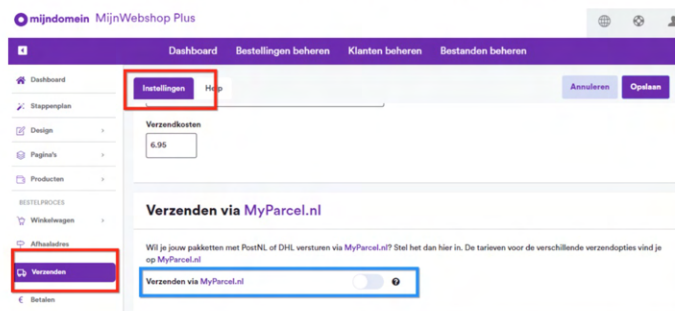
mijndomein MijnWebshop Plus

Dashboard Bestellingen beheren Klanten beheren Bestanden beheren

Dashboard
Stappenplan
Design
Pagina's
Producten
BESTELPROCES
Winkelwagen
Afhaaladres
Verzenden
Betalen

Instellingen Help

Annuleren Opslaan

Verzendkosten
6.95

Verzenden via MyParcel.nl

Wil je jouw pakketten met PostNL of DHL versturen via MyParcel.nl? Stel het dan hier in. De tarieven voor de verschillende verzendopties vind je op MyParcel.nl

Verzenden via MyParcel.nl